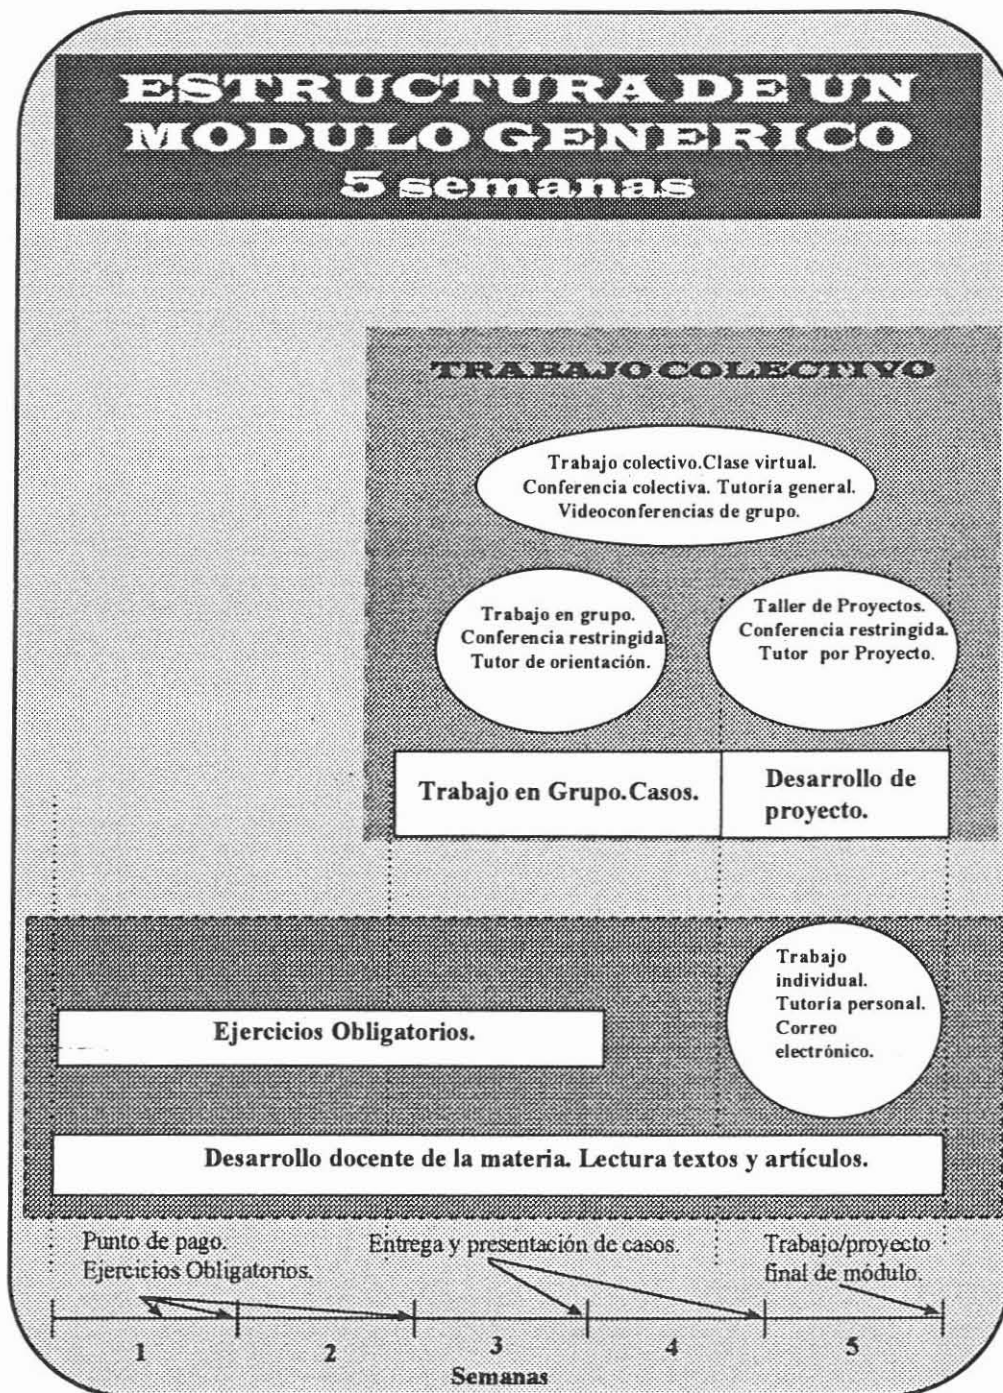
ESTRUCTURA DE UN MODULO GENERICO
5 semanas

TRABAJO COLECTIVO

Trabajo colectivo.Clase virtual. Conferencia colectiva. Tutoría general. Videoconferencias de grupo.

Trabajo en grupo. Conferencia restringida Tutor de orientación.

Taller de Proyectos. Conferencia restringida. Tutor por Proyecto.

Trabajo en Grupo.Casos.

Desarrollo de proyecto.

Trabajo individual. Tutoría personal. Correo electrónico.

Ejercicios Obligatorios.

Desarrollo docente de la materia. Lectura textos y artículos.

Punto de pago. Ejercicios Obligatorios.

Entrega y presentación de casos.

Trabajo/proyecto final de módulo.

1 2 3 4 5
Semanas